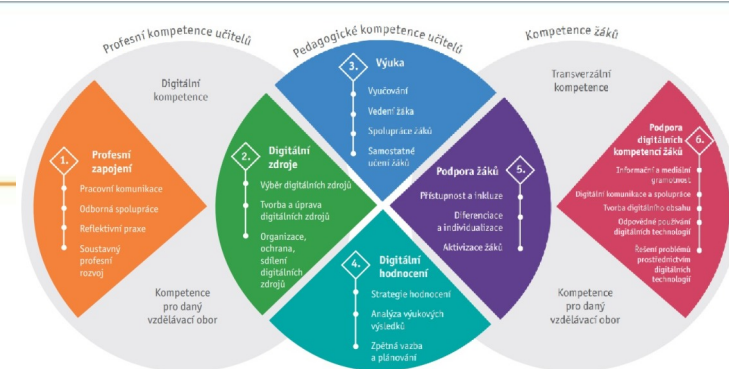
Profesní kompetence učitelů

Pedagogické kompetence učitelů

Kompetence žáků

Digitální kompetence

Transverzální kompetence

1. Profesní zapojení
Pracovní komunikace
Odborná spolupráce
Reflektivní praxe
Soustavný profesní rozvoj

2. Digitální zdroje
Výběr digitálních zdrojů
Tvorba a úprava digitálních zdrojů
Organizace, ochrana, sdílení digitálních zdrojů

3. Výuka
Vyučování
Vedení žáka
Spolupráce žáků
Samostatné učení žáků

4. Digitální hodnocení
Strategie hodnocení
Analýza výukových výsledků
Zpětná vazba a plánování

5. Podpora žáků
Přístupnost a inkluze
Diferenciace a individualizace
Aktivizace žáků

6. Podpora digitálních kompetencí žáků
Informační a mediální gramotnost
Digitální komunikace a spolupráce
Tvorba digitálního obsahu
Odpovědné používání digitálních technologií
Řešení problémů prostřednictvím digitálních technologií

Kompetence pro daný vzdělávací obor

Kompetence pro daný vzdělávací obor